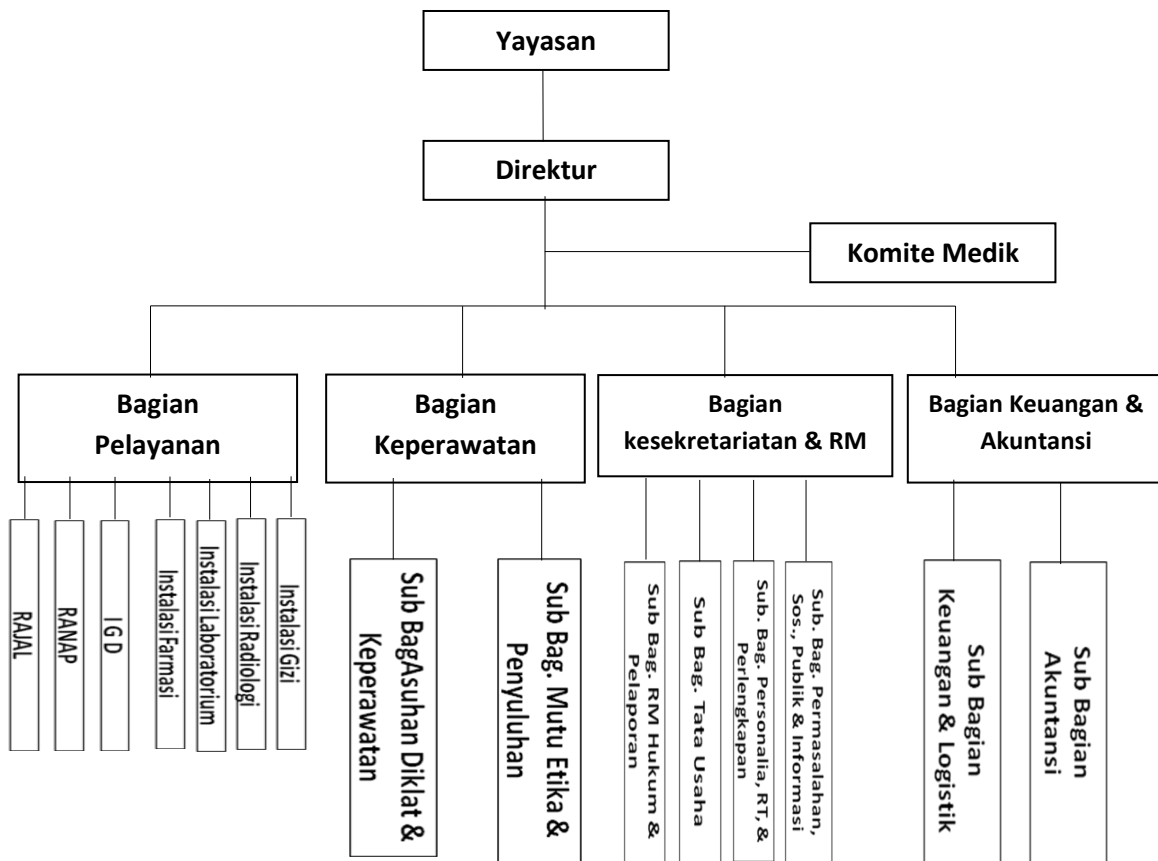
Yayasan

Direktur

Komite Medik

Bagian Pelayanan

Bagian Keperawatan

Bagian kesekretariatan & RM

Bagian Keuangan & Akuntansi

RAJAL

RANAP

I G D

Instalasi Farmasi

Instalasi Laboratorium

Instalasi Radiologi

Instalasi Gizi

Sub BagAsuhan Diklat & Keperawatan

Sub Bag. Mutu Etika & Penyuluhan

Sub Bag. RM Hukum & Pelaporan

Sub Bag. Tata Usaha

Sub. Bag. Personalia, RT, & Perlengkapan

Sub. Bag. Permasalahan, Sos., Publik & Informasi

Sub Bagian Keuangan & Logistik

Sub Bagian Akuntansi